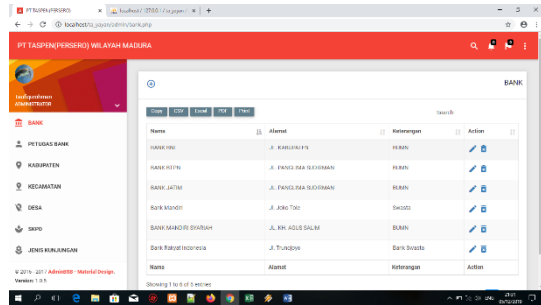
PT TASPEN(PERSERO) × localhost / 127.0.0.1 / ta_payon ×

localhost/ta_payon/admin/bank.php

PT TASPEN(PERSERO) WILAYAH MADURA

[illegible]
ADMINISTRATOR

BANK

PETUGAS BANK

KABUPATEN

KECAMATAN

DESA

SKPD

JENIS KUNJUNGAN

© 2016 - 2017 / AdminBSB - Material Design.
Version: 1.0.5

BANK

Copy CSV Excel PDF Print

Search:

| Nama | Alamat | Keterangan | Action |
|---|---|---|---|
| BANK BRI | JL. KANGAYAN | BUMN | |
| BANK BTPN | JL. PANGLIMA SUDIRMAN | BUMN | |
| BANK JATIM | JL. PANGLIMA SUDIRMAN | BUMN | |
| Bank Mandiri | Jl. Joko Tole | Swasta | |
| BANK MANDIRI SYARIAH | JL. KH. AGUS SALIM | BUMN | |
| Bank Rakyat Indonesia | Jl. Trunojoyo | Bank Swasta | |
| Nama | Alamat | Keterangan | Action |

Showing 1 to 6 of 6 entries